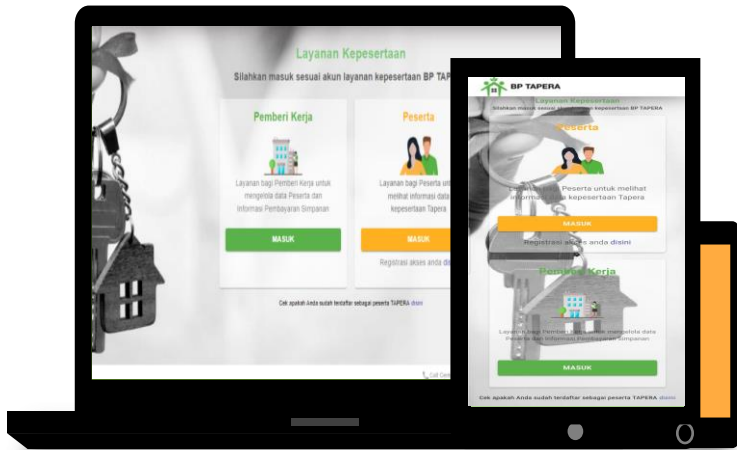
Layanan Kepesertaan

Silahkan masuk sesuai akun layanan kepesertaan BP TAP

Pemberi Kerja

Layanan bagi Pemberi Kerja untuk mengelola data Peserta dan Informasi Pembayaran Simpanan

MASUK

Peserta

Layanan bagi Peserta untuk melihat informasi data kepesertaan Tapera

MASUK

Registrasi akses anda disini

Cek apakah Anda sudah terdaftar sebagai peserta TAPERA disini

Call Cent

BP TAPERA

Layanan Kepesertaan

Silahkan masuk sesuai akun layanan kepesertaan BP TAPERA

Peserta

Layanan bagi Peserta untuk melihat informasi data kepesertaan Tapera

MASUK

Registrasi akses anda disini

Pemberi Kerja

Layanan bagi Pemberi Kerja untuk mengelola data Peserta dan Informasi Pembayaran Simpanan

MASUK

Cek apakah Anda sudah terdaftar sebagai peserta TAPERA disini